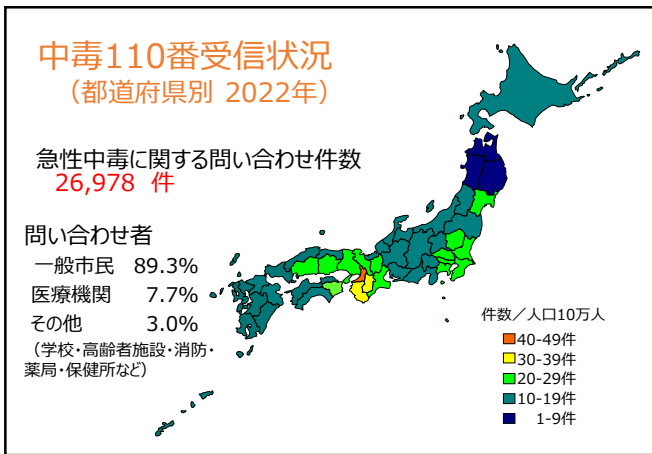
中毒110番受信状況
（都道府県別 2022年）

急性中毒に関する問い合わせ件数
26,978 件

問い合わせ者
一般市民 89.3%
医療機関 7.7%
その他 3.0%
（学校・高齢者施設・消防・薬局・保健所など）

件数／人口10万人
40-49件
30-39件
20-29件
10-19件
1-9件